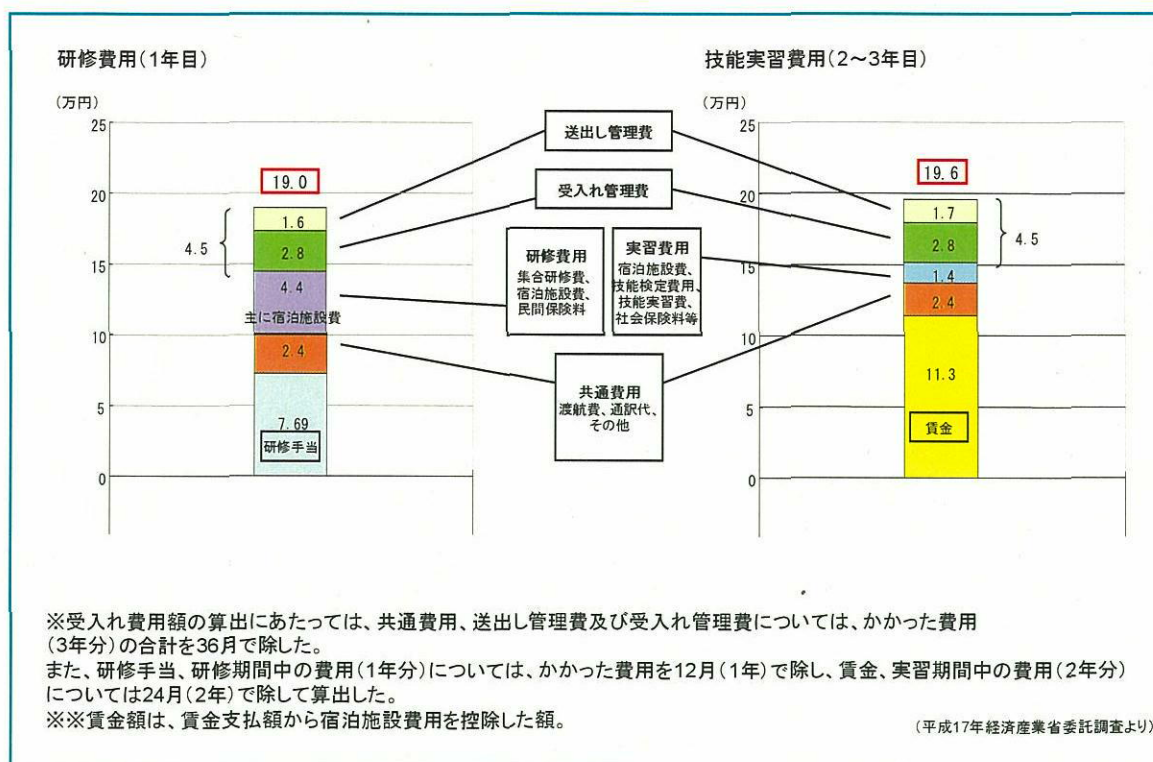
研修費用(1年目)

(万円)
25
20
15
10
5
0

19.0
1.6
2.8
4.5
4.4
主に宿泊施設費
2.4
7.69
研修手当

送出し管理費

受入れ管理費

研修費用
集合研修費、宿泊施設費、民間保険料

実習費用
宿泊施設費、技能検定費用、技能実習費、社会保険料等

共通費用
渡航費、通訳代、その他

技能実習費用(2~3年目)

(万円)
25
20
15
10
5
0

19.6
1.7
2.8
4.5
1.4
2.4
11.3
賃金

※受入れ費用額の算出にあたっては、共通費用、送出し管理費及び受入れ管理費については、かかった費用(3年分)の合計を36月で除した。
また、研修手当、研修期間中の費用(1年分)については、かかった費用を12月(1年)で除し、賃金、実習期間中の費用(2年分)については24月(2年)で除して算出した。
※※賃金額は、賃金支払額から宿泊施設費用を控除した額。

(平成17年経済産業省委託調査より)